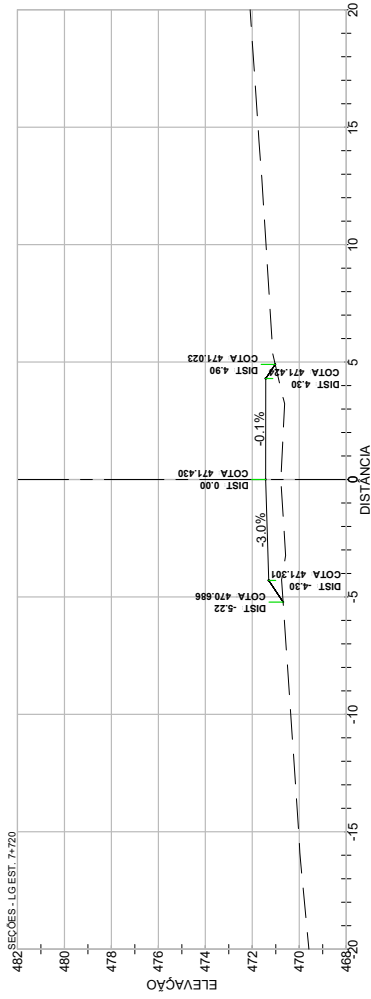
SEÇÕES - LG EST. 7+720

482
480
478
476
474
472
470
468
ELEVAÇÃO

-20
-15
-10
-5
0
5
10
15
20
DISTÂNCIA

COTA 470.686
DIST -5.22

COTA 471.301
DIST -4.30

-3.0%

COTA 471.430
DIST 0.00

-0.1%

COTA 471.426
DIST 4.30

COTA 471.023
DIST 4.90